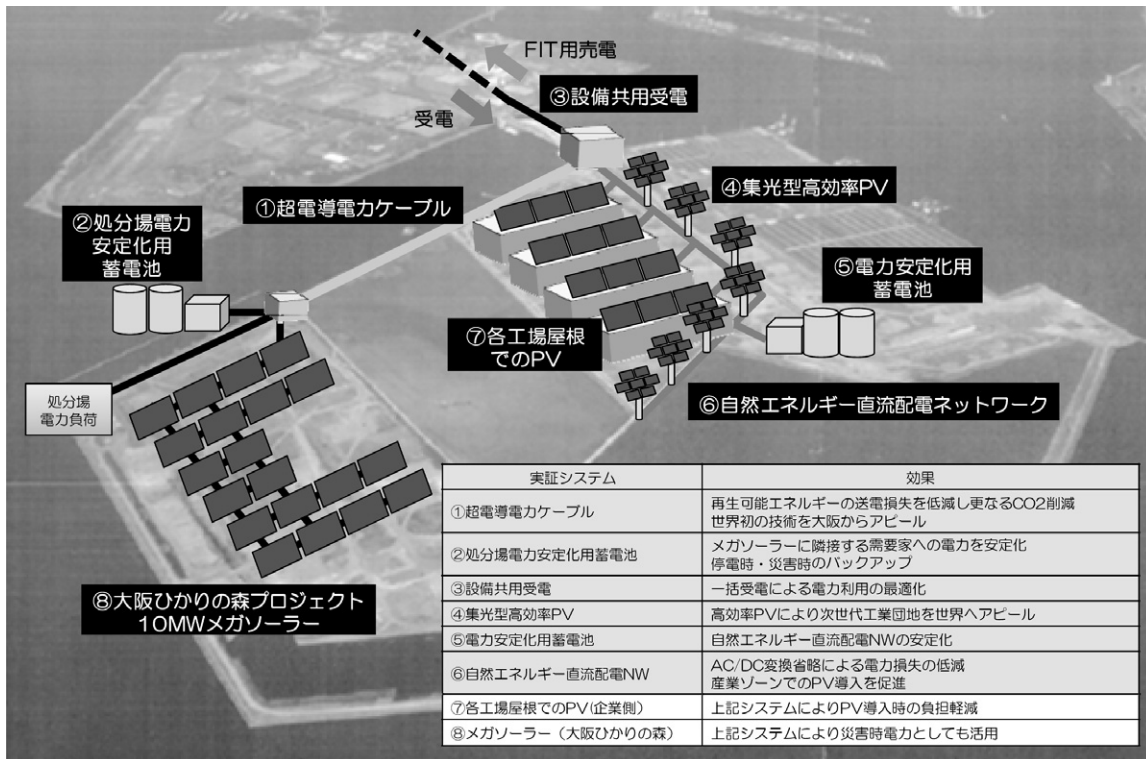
FIT用売電

③設備共用受電

受電

④集光型高効率PV

①超電導電力ケーブル

②処分場電力安定化用蓄電池

⑤電力安定化用蓄電池

⑦各工場屋根でのPV

処分場電力負荷

⑥自然エネルギー直流配電ネットワーク

⑧大阪ひかりの森プロジェクト 10MWメガソーラー

| 実証システム | 効果 |
|---|---|
| ①超電導電力ケーブル | 再生可能エネルギーの送電損失を低減し更なるCO2削減 世界初の技術を大阪からアピール |
| ②処分場電力安定化用蓄電池 | メガソーラーに隣接する需要家への電力を安定化 停電時・災害時のバックアップ |
| ③設備共用受電 | 一括受電による電力利用の最適化 |
| ④集光型高効率PV | 高効率PVにより次世代工業団地を世界へアピール |
| ⑤電力安定化用蓄電池 | 自然エネルギー直流配電NWの安定化 |
| ⑥自然エネルギー直流配電NW | AC/DC変換省略による電力損失の低減 産業ゾーンでのPV導入を促進 |
| ⑦各工場屋根でのPV(企業側) | 上記システムによりPV導入時の負担軽減 |
| ⑧メガソーラー（大阪ひかりの森） | 上記システムにより災害時電力としても活用 |